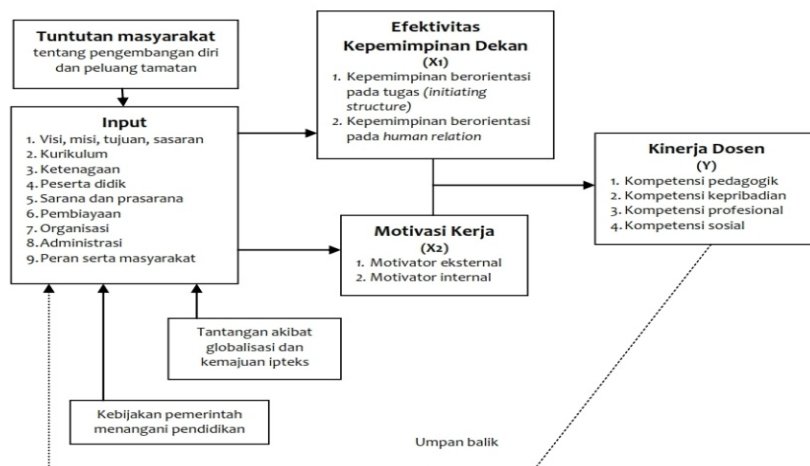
**Tuntutan masyarakat**
tentang pengembangan diri dan peluang tamatan

**Input**
1. Visi, misi, tujuan, sasaran
2. Kurikulum
3. Ketenagaan
4. Peserta didik
5. Sarana dan prasarana
6. Pembiayaan
7. Organisasi
8. Administrasi
9. Peran serta masyarakat

**Efektivitas Kepemimpinan Dekan**
**($X_1$)**
1. Kepemimpinan berorientasi pada tugas *(initiating structure)*
2. Kepemimpinan berorientasi pada *human relation*

**Motivasi Kerja**
**($X_2$)**
1. Motivator eksternal
2. Motivator internal

**Kinerja Dosen**
**(Y)**
1. Kompetensi pedagogik
2. Kompetensi kepribadian
3. Kompetensi profesional
4. Kompetensi sosial

Tantangan akibat globalisasi dan kemajuan ipteks

Kebijakan pemerintah menangani pendidikan

Umpan balik